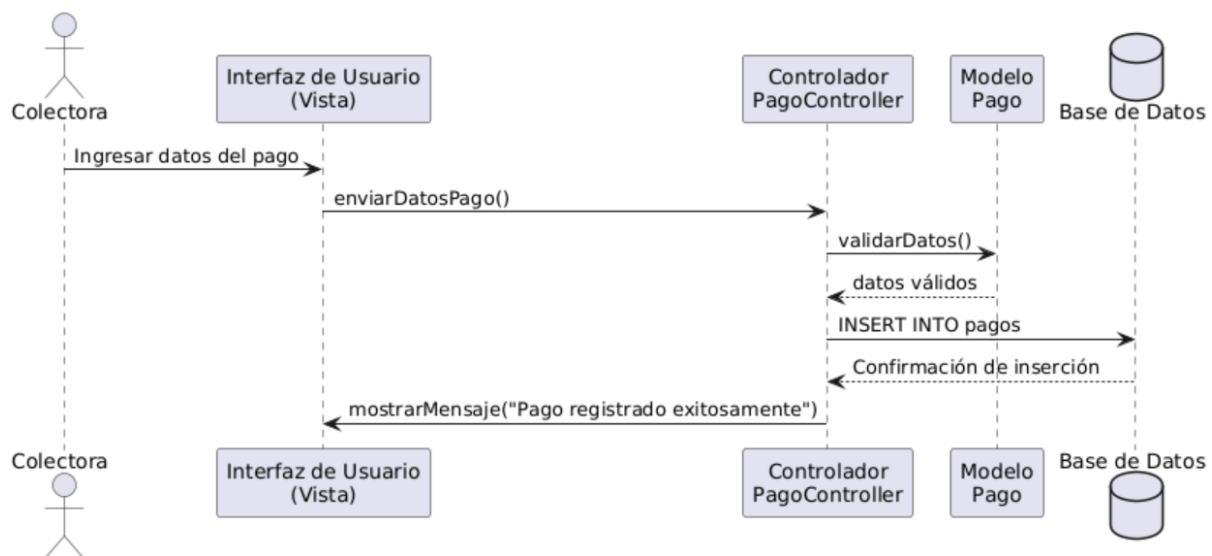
Colectora

Interfaz de Usuario (Vista)

Controlador PagoController

Modelo Pago

Base de Datos

Ingresar datos del pago

enviarDatosPago()

validarDatos()

datos válidos

INSERT INTO pagos

Confirmación de inserción

mostrarMensaje("Pago registrado exitosamente")

Colectora

Interfaz de Usuario (Vista)

Controlador PagoController

Modelo Pago

Base de Datos